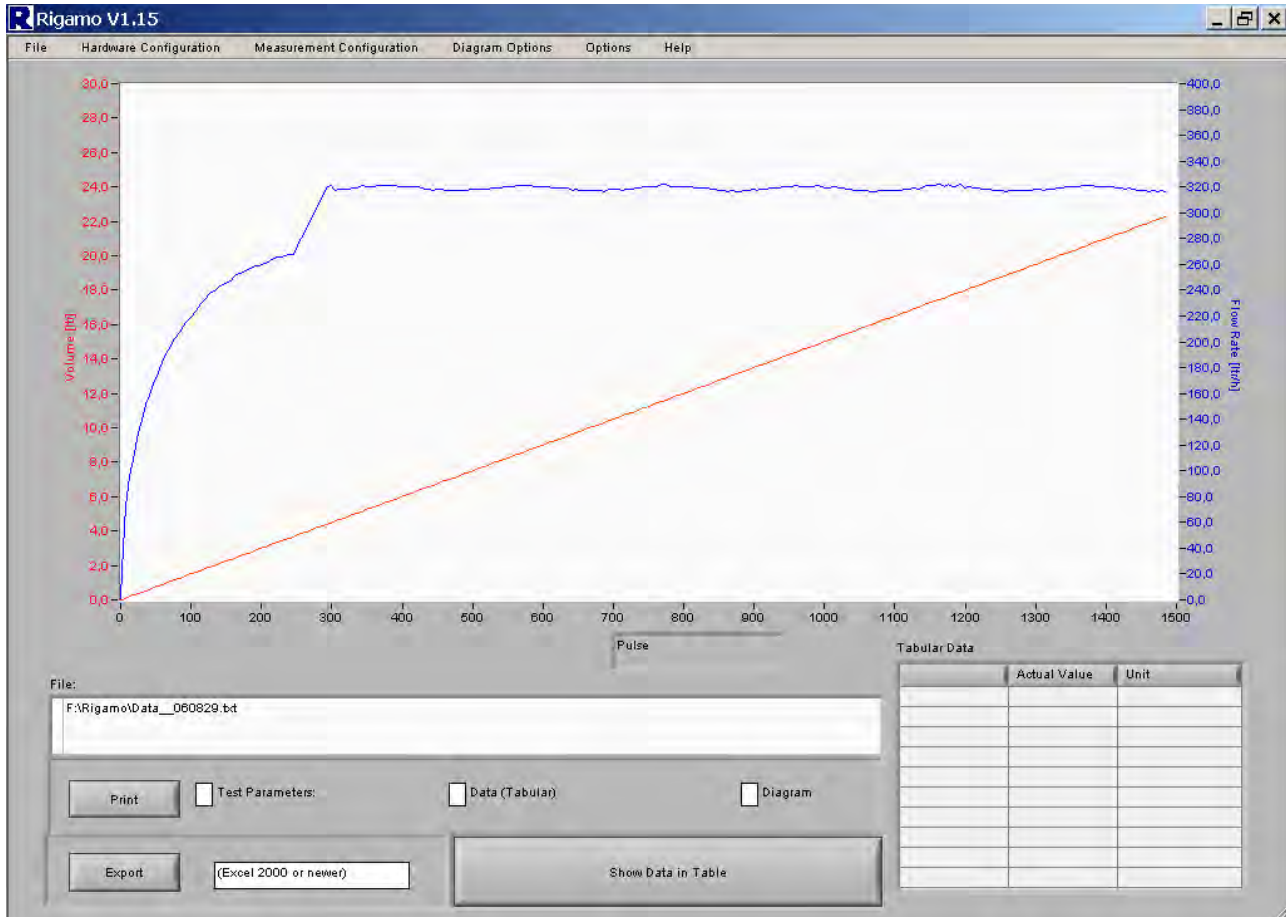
Rigamo V1.15

File Hardware Configuration Measurement Configuration Diagram Options Options Help

Volume [ltr]

30,0
28,0
26,0
24,0
22,0
20,0
18,0
16,0
14,0
12,0
10,0
8,0
6,0
4,0
2,0
0,0

Flow Rate [ltr/h]

400,0
380,0
360,0
340,0
320,0
300,0
280,0
260,0
240,0
220,0
200,0
180,0
160,0
140,0
120,0
100,0
80,0
60,0
40,0
20,0
0,0

0 100 200 300 400 500 600 700 800 900 1000 1100 1200 1300 1400 1500

Pulse

File:

F:\Rigamo\Data__060829.txt

Tabular Data

| | Actual Value | Unit |
|---|---|---|
| | | |

Print

Test Parameters:

Data (Tabular)

Diagram

Export

(Excel 2000 or newer)

Show Data in Table